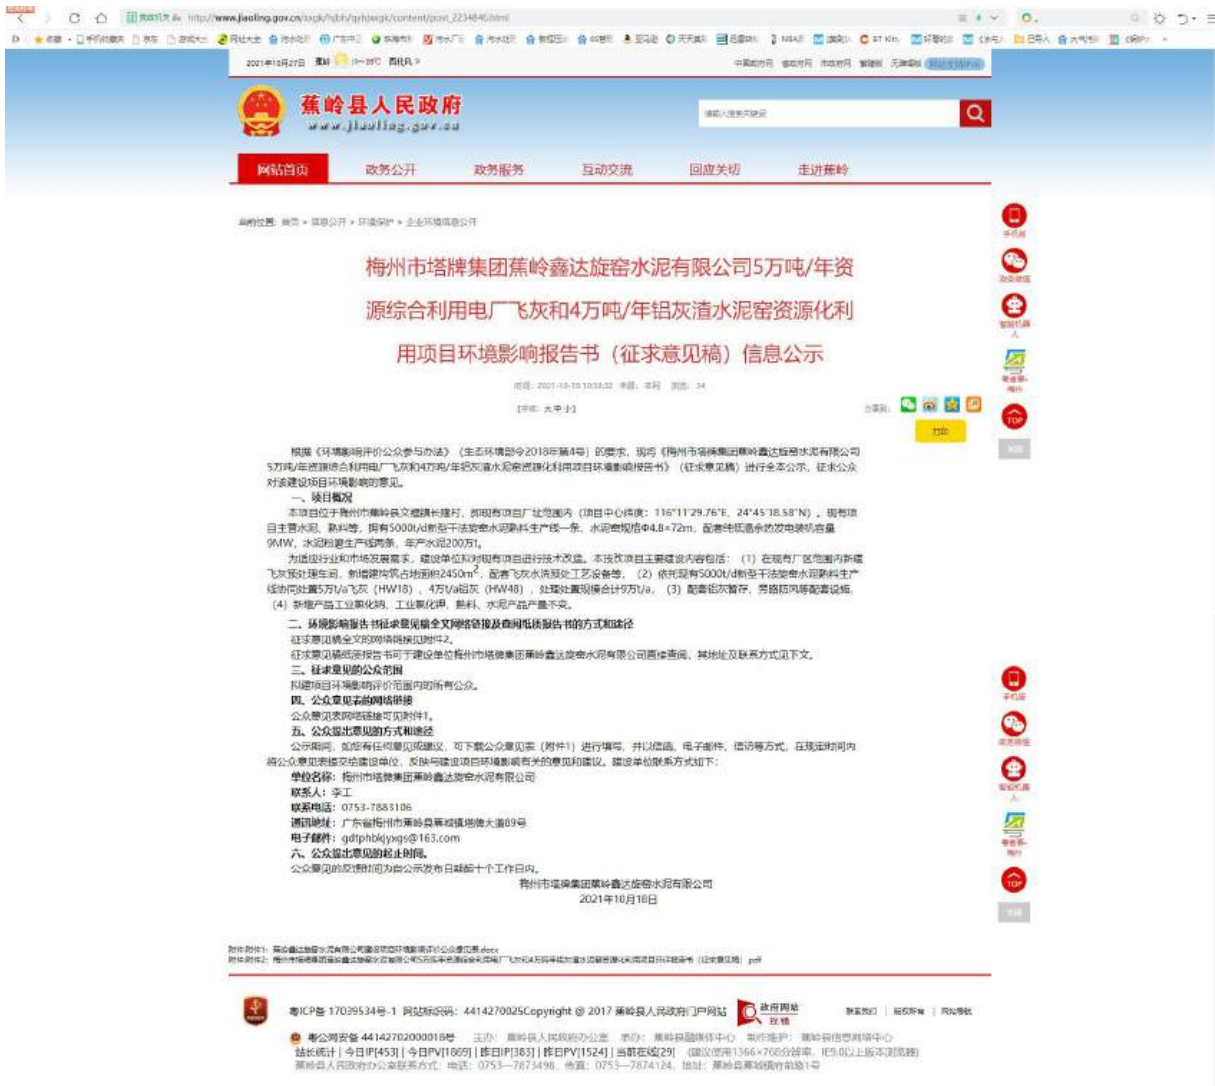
http://www.jiaoling.gov.cn/xxgk/hjbh/qyhjxxgk/content/post_2234846.html

2021年10月27日

蕉岭县人民政府
www.jiaoling.gov.cn

网站首页 政务公开 政务服务 互动交流 回应关切 走进蕉岭

当前位置: 首页 > 信息公开 > 环境保护 > 企业环境信息公开

梅州市塔牌集团蕉岭鑫达旋窑水泥有限公司5万吨/年资源综合利用电厂飞灰和4万吨/年铝灰渣水泥窑资源化利用项目环境影响报告书（征求意见稿）信息公开

时间: 2021-10-18 来源: 本网 浏览: 34

【字体: 大 中 小】

分享到:

打印

根据《环境影响评价公众参与办法》（生态环境部令2018年第4号）的要求，现将《梅州市塔牌集团蕉岭鑫达旋窑水泥有限公司5万吨/年资源综合利用电厂飞灰和4万吨/年铝灰渣水泥窑资源化利用项目环境影响报告书》（征求意见稿）进行全本公示，征求公众对该建设项目环境影响的意见。

一、项目概况

本项目位于梅州市蕉岭县文福镇长隆村，即现有项目厂址范围内（项目中心经纬度：116°11'29.76"E，24°45'18.58"N），现有项目主营水泥、熟料等，拥有5000t/d新型干法旋窑水泥熟料生产线一条，水泥窑规格Φ4.8×72m，配套纯低温余热发电装机容量9MW，水泥粉磨生产线两条，年产水泥200万t。

为适应行业和市场发展需求，建设单位拟对现有项目进行技术改造。本技改项目主要建设内容包括：（1）在现有厂区范围内新建飞灰预处理车间，新增建构筑占地面积2450m$^2$，配套飞灰水洗预处理工艺设备等，（2）依托现有5000t/d新型干法旋窑水泥熟料生产线协同处置5万t/a飞灰（HW18）、4万t/a铝灰（HW48），处理处置规模合计9万t/a，（3）配套铝灰暂存、旁路防风等配套设施，（4）新增产品工业氯化钙、工业氯化钾、熟料、水泥产品产量不变。

二、环境影响报告书征求意见稿全文网络链接及查阅纸质报告书的方式和途径

征求意见稿全文的网络链接见附件2。

征求意见稿纸质报告书可于建设单位梅州市塔牌集团蕉岭鑫达旋窑水泥有限公司直接查阅，其地址及联系方式见下文。

三、征求意见的公众范围

拟建项目环境影响评价范围内的所有公众。

四、公众意见表的网络链接

公众意见表网络链接可见附件1。

五、公众提出意见的方式和途径

公示期间，如您有任何意见或建议，可下载公众意见表（附件1）进行填写，并以信函、电子邮件、信访等方式，在规定时间内将公众意见表提交给建设单位，反映与建设项目环境影响有关的意见和建议。建设单位联系方式如下：

单位名称：梅州市塔牌集团蕉岭鑫达旋窑水泥有限公司
联系人：李工
联系电话：0753-7883106
通讯地址：广东省梅州市蕉岭县蕉城镇塔牌大道89号
电子邮件：gdtphbkjyxgs@163.com

六、公众提出意见的起止时间。

公众意见的反馈时间为自公示发布日期起十个工作日内。

梅州市塔牌集团蕉岭鑫达旋窑水泥有限公司
2021年10月18日

附件:附件1：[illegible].docx
附件2：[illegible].pdf

粤ICP备17039534号-1 网站标识码：4414270025Copyright @ 2017 蕉岭县人民政府门户网站
政府网站 找错
粤公网安备 44142702000018号 主办：蕉岭县人民政府办公室
站长统计 | 今日IP[453] | 今日PV[1869] | 昨日IP[383] | 昨日PV[1524] | 当前在线[29]
蕉岭县人民政府办公室联系方式：电话：0753—7873498，传真：0753—7874124，地址：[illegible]